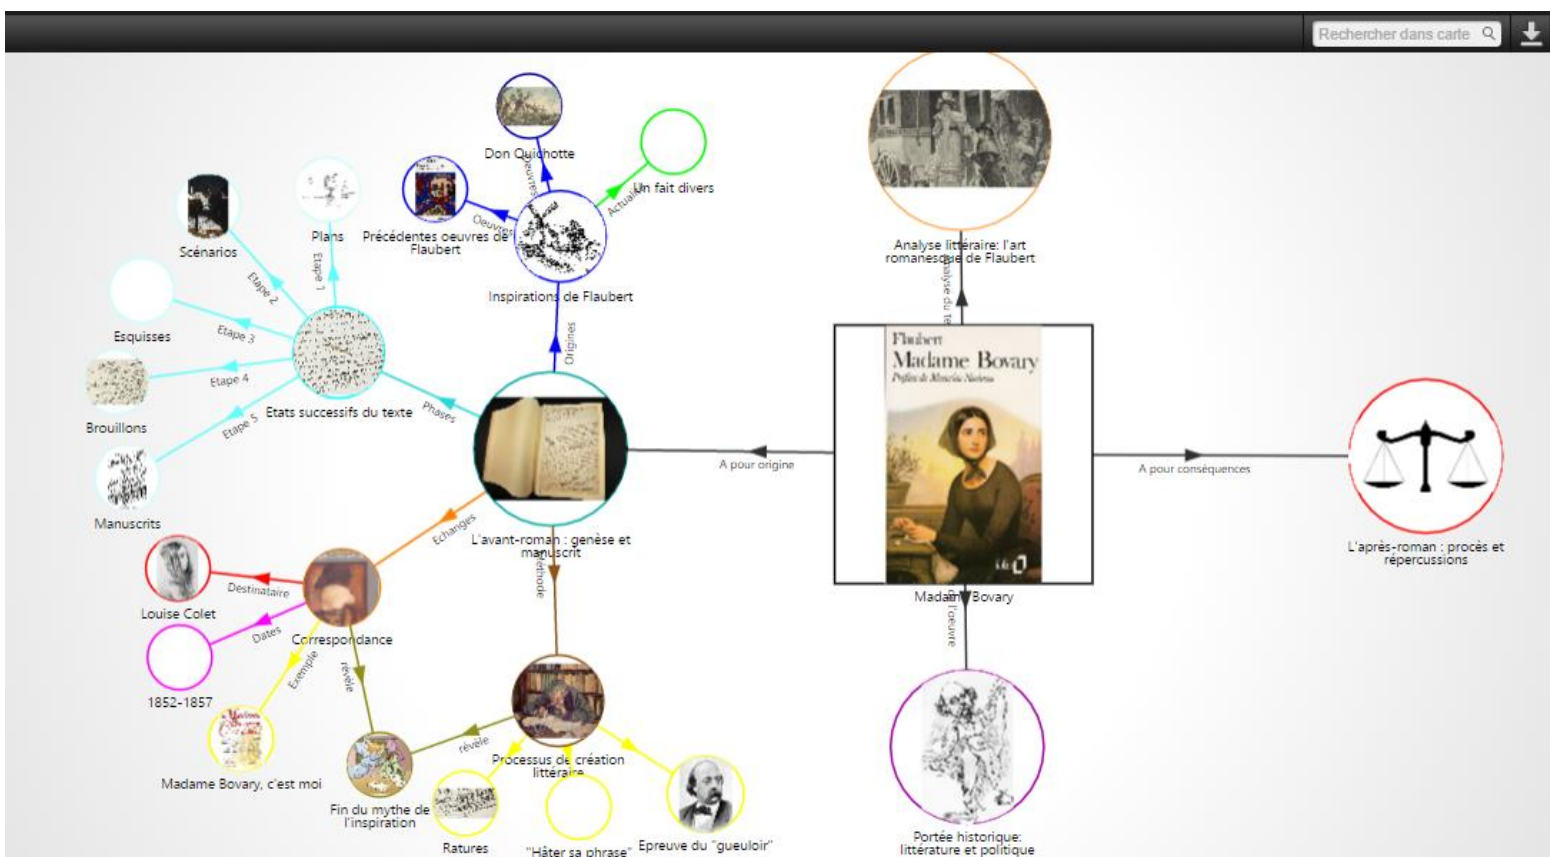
Rechercher dans carte

Don Quichotte

Oeuvres

Un fait divers

Actualité

Précédentes oeuvres de Flaubert

Oeuvres

Inspirations de Flaubert

Origines

Scénarios

Plans

Etape 1

Etape 2

Esquisses

Etape 3

Etape 4

Brouillons

Etats successifs du texte

Phases

Etape 5

Manuscrits

Analyse littéraire: l'art romanesque de Flaubert

Analyse du te

Flaubert
Madame Bovary
Préface de Mireille Nadeau

A pour origine

A pour conséquences

L'après-roman : procès et répercussions

L'avant-roman : genèse et manuscrit

Echanges

Méthode

Madame Bovary

L'oeuvre

Louise Colet

Destinataire

Correspondance

Dates

1852-1857

Exemple

révèle

Madame Bovary, c'est moi

Fin du mythe de l'inspiration

révèle

Processus de création littéraire

Ratures

"Hâter sa phrase"

Epreuve du "gueuloir"

Portée historique: littérature et politique